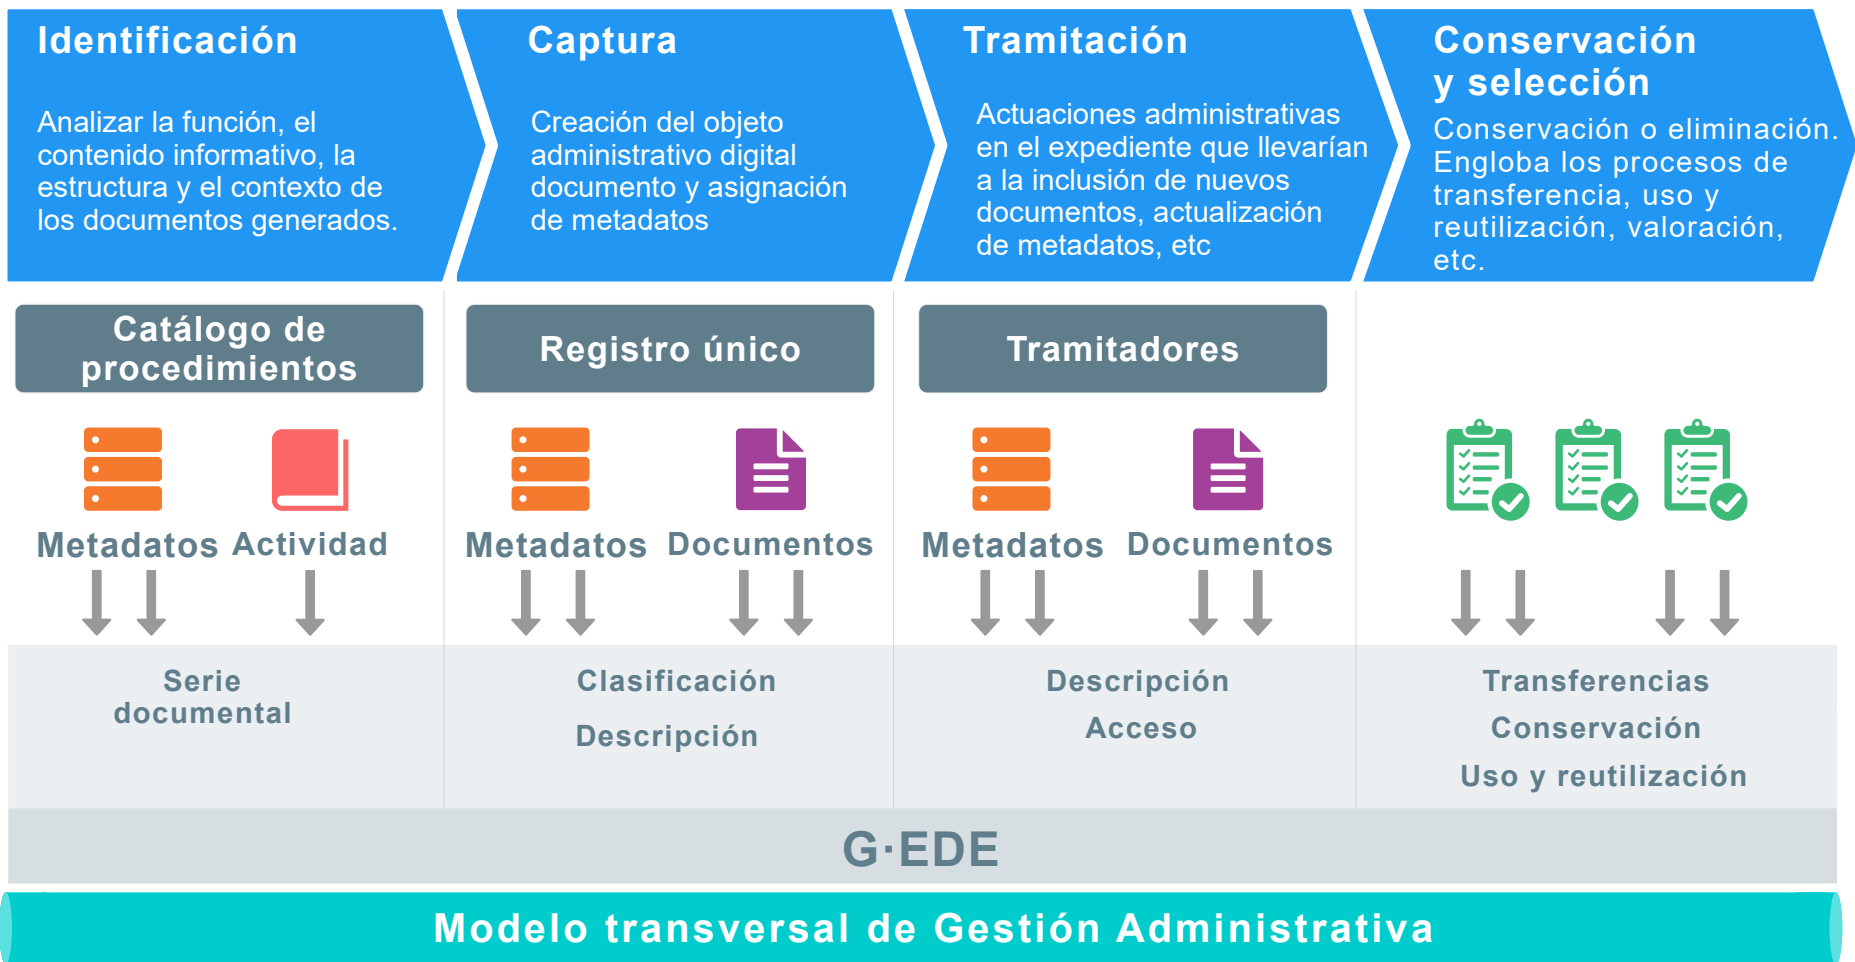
Identificación

Analizar la función, el contenido informativo, la estructura y el contexto de los documentos generados.

Captura

Creación del objeto administrativo digital documento y asignación de metadatos

Tramitación

Actuaciones administrativas en el expediente que llevarían a la inclusión de nuevos documentos, actualización de metadatos, etc

Conservación y selección

Conservación o eliminación. Engloba los procesos de transferencia, uso y reutilización, valoración, etc.

Catálogo de procedimientos

Metadatos Actividad

Serie documental

Registro único

Metadatos Documentos

Clasificación

Descripción

Tramitadores

Metadatos Documentos

Descripción

Acceso

Transferencias

Conservación

Uso y reutilización

G·EDE

Modelo transversal de Gestión Administrativa